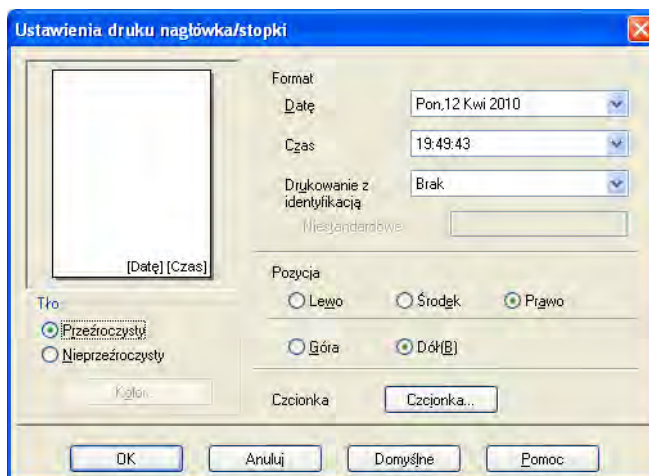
Ustawienia druku nagłówka/stopki

[Datę] [Czas]

Tło
Przeźroczysty
Nieprzeźroczysty
Kolor...

Format
Datę
Pon,12 Kwi 2010
Czas
19:49:43
Drukowanie z identyfikacją
Brak
Niestandardowe

Pozycja
Lewo
Środek
Prawo
Góra
Dół(B)

Czcionka
Czcionka...

OK
Anuluj
Domyślne
Pomoc